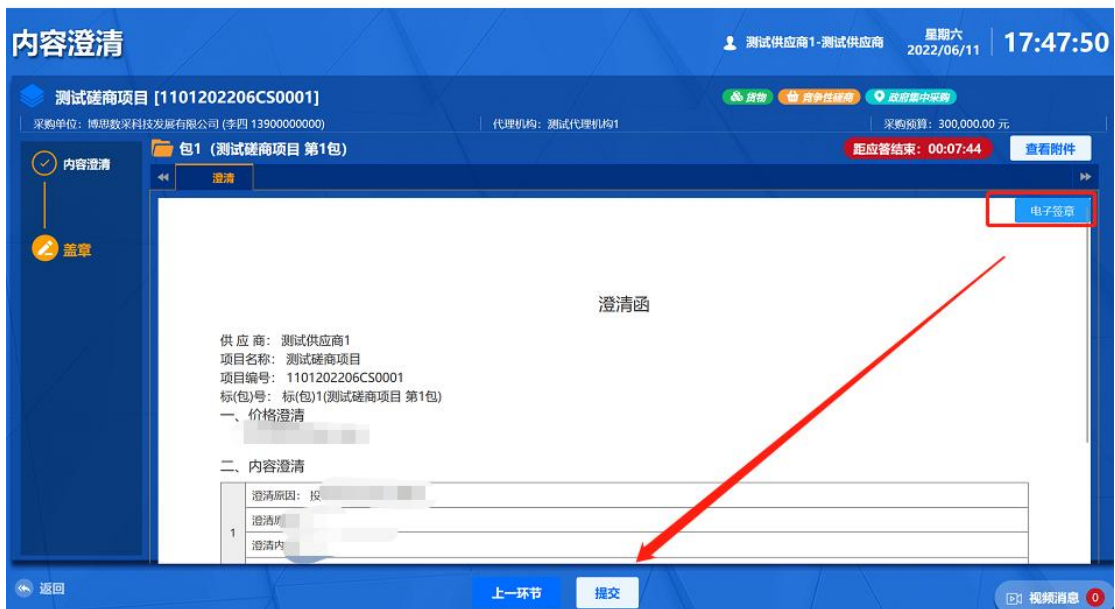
内容澄清

测试供应商1-测试供应商

星期六
2022/06/11

17:47:50

测试磋商项目 [1101202206CS0001]

货物 竞争性磋商 政府集中采购

采购单位: 博思数采科技发展有限公司 (李四 13900000000)

代理机构: 测试代理机构1

采购预算: 300,000.00 元

内容澄清

包1 (测试磋商项目 第1包)

距应答结束: 00:07:44

查看附件

澄清

电子签章

盖章

澄清函

供 应 商: 测试供应商1
项目名称: 测试磋商项目
项目编号: 1101202206CS0001
标(包)号: 标(包)1(测试磋商项目 第1包)
一、价格澄清
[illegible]

二、内容澄清

| | |
|---|---|
| 1 | 澄清原因: 投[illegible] |
| | 澄清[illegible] |
| | 澄清内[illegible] |

返回

上一环节

提交

视频消息 0